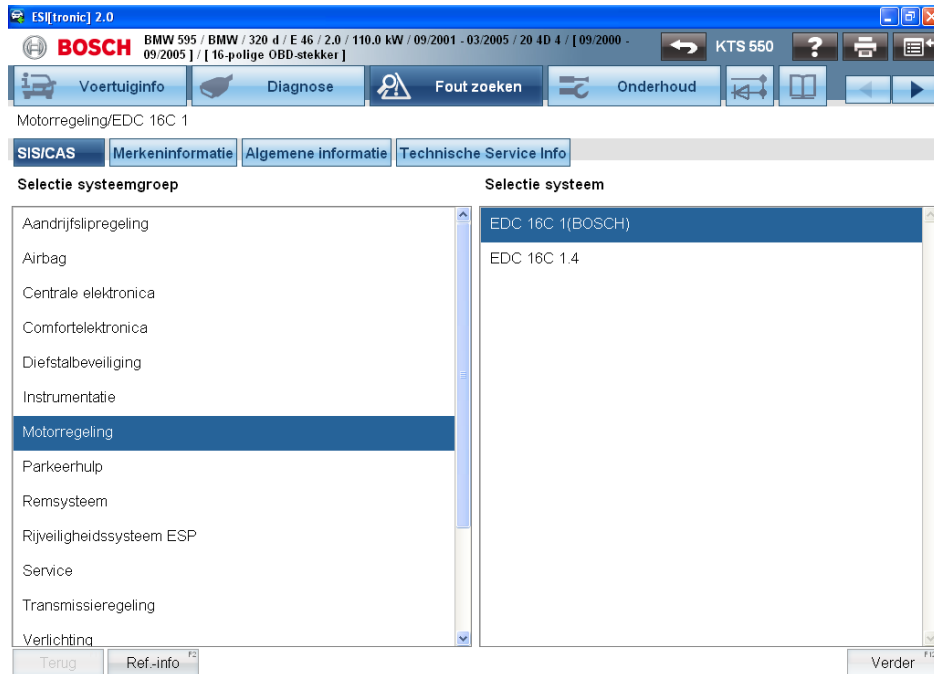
ESI[tronic] 2.0

BOSCH BMW 595 / BMW / 320 d / E 46 / 2.0 / 110.0 kW / 09/2001 - 03/2005 / 20 4D 4 / [ 09/2000 - 09/2005 ] / [ 16-polige OBD-stekker ]

KTS 550

Voertuiginfo | Diagnose | Fout zoeken | Onderhoud

Motorregeling/EDC 16C 1

SIS/CAS | Merkeninformatie | Algemene informatie | Technische Service Info

Selectie systeemgroep

Aandrijfslipregeling
Airbag
Centrale elektronica
Comfortelektronica
Diefstalbeveiliging
Instrumentatie
Motorregeling
Parkeerhulp
Remsysteem
Rijveiligheidssysteem ESP
Service
Transmissieregeling
Verlichting

Selectie systeem

EDC 16C 1(BOSCH)
EDC 16C 1.4

Terug | Ref.-info F2 | Verder F12